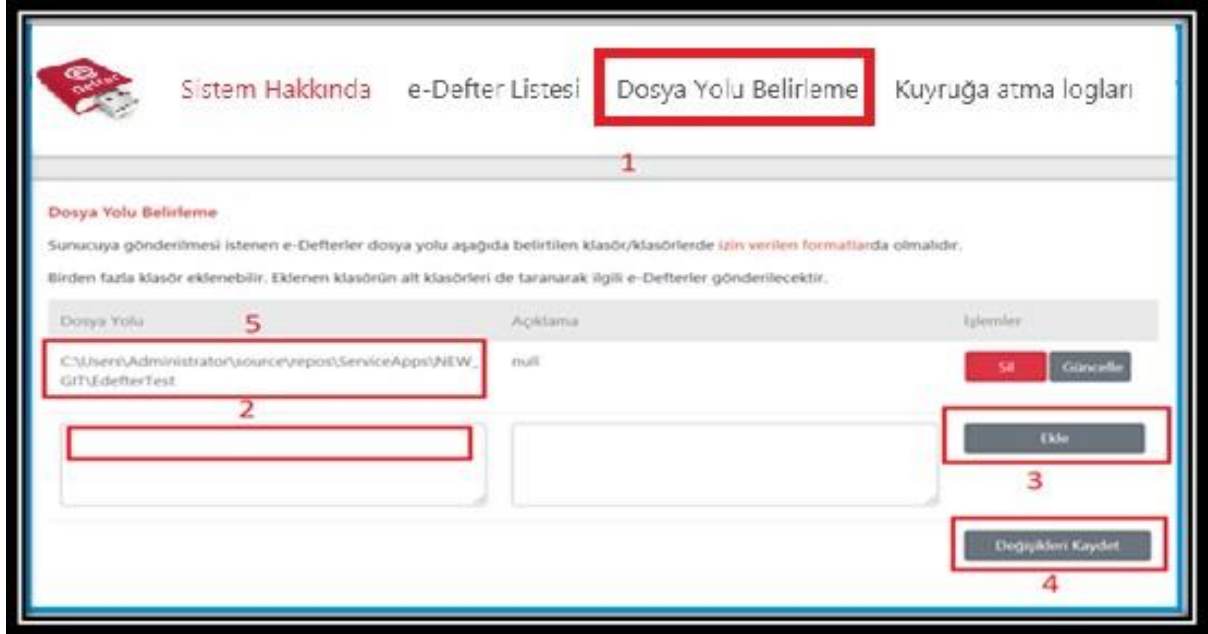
edefter

Sistem Hakkında e-Defter Listesi Dosya Yolu Belirleme Kuyruğa atma logları

1

Dosya Yolu Belirleme

Sunucuya gönderilmesi istenen e-Defterler dosya yolu aşağıda belirtilen klasör/klasörlerde izin verilen formatlarda olmalıdır.

Birden fazla klasör eklenebilir. Eklenen klasörün alt klasörleri de taranarak ilgili e-Defterler gönderilecektir.

| Dosya Yolu | Açıklama | İşlemler |
|---|---|---|
| C:\Users\Administrator\source\repos\ServiceApps\NEW_GIT\EdefterTest | null | Sil Güncelle |

5

2

Ekle

3

Değişiklikleri Kaydet

4